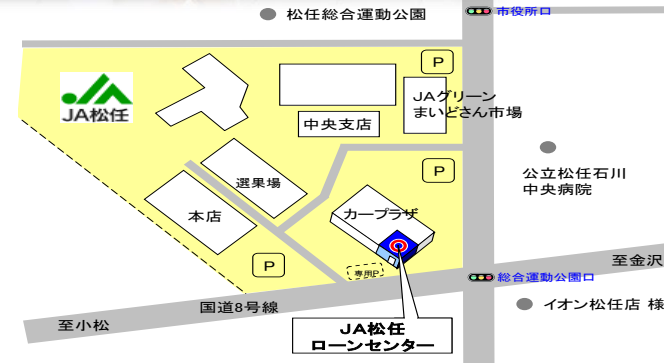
松任総合運動公園

市役所口

P

JA松任

JAグリーン
まいどさん市場

中央支店

P

公立松任石川
中央病院

選果場

本店

カープラザ

P

専用P

至金沢

総合運動公園口

国道8号線

イオン松任店 様

至小松

JA松任
ローンセンター